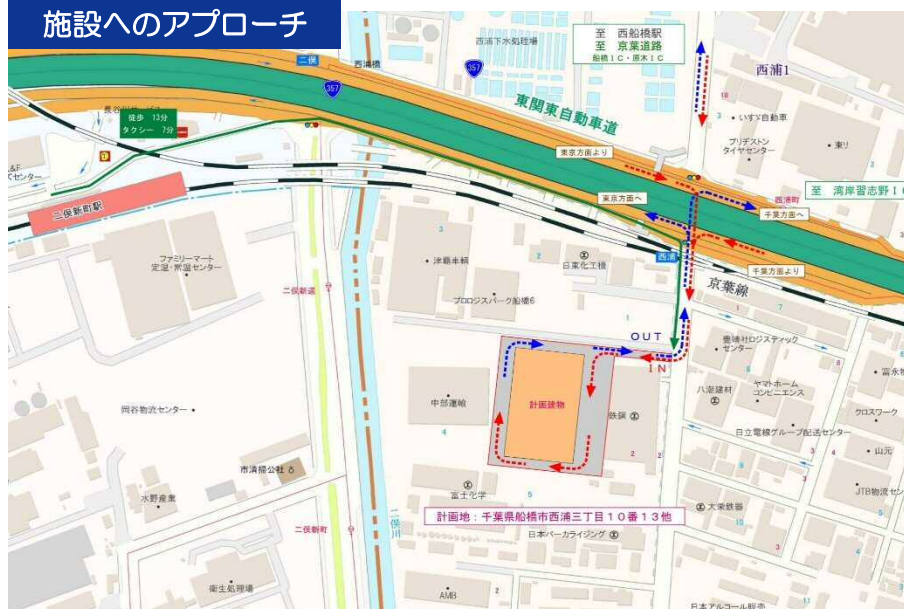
施設へのアプローチ

至　西船橋駅
至　京葉道路
船橋ＩＣ・原木ＩＣ

西浦1

西浦下水処理場

357

二俣

西浦橋

357

東関東自動車道

徒歩　13分
タクシー　7分

二俣新町駅

東京方面より

東京方面へ

千葉方面へ

千葉方面より

西浦

至　湾岸習志野ＩＣ

京葉線

ファミリーマート
定温・常温センター

二俣新道

津島車輌

日東化工機

プロロジスパーク船橋6

ＯＵＴ

ＩＮ

計画建物

中部運輸

鉄鋼

富士化学

岡谷物流センター

市清掃公社

水野産業

二俣新町

二俣川

計画地：千葉県船橋市西浦三丁目１０番１３他

日本ペーカライジング

大栄鉄器

日立電線グループ配送センター

ヤマトホーム
コンビニエンス

八重建材

豊通ロジスティック
センター

ブリヂストン
タイヤセンター

いすゞ自動車

クロスワーク

JTB物流セ

山元

衛生処理場

AMB

日本アルコール販売